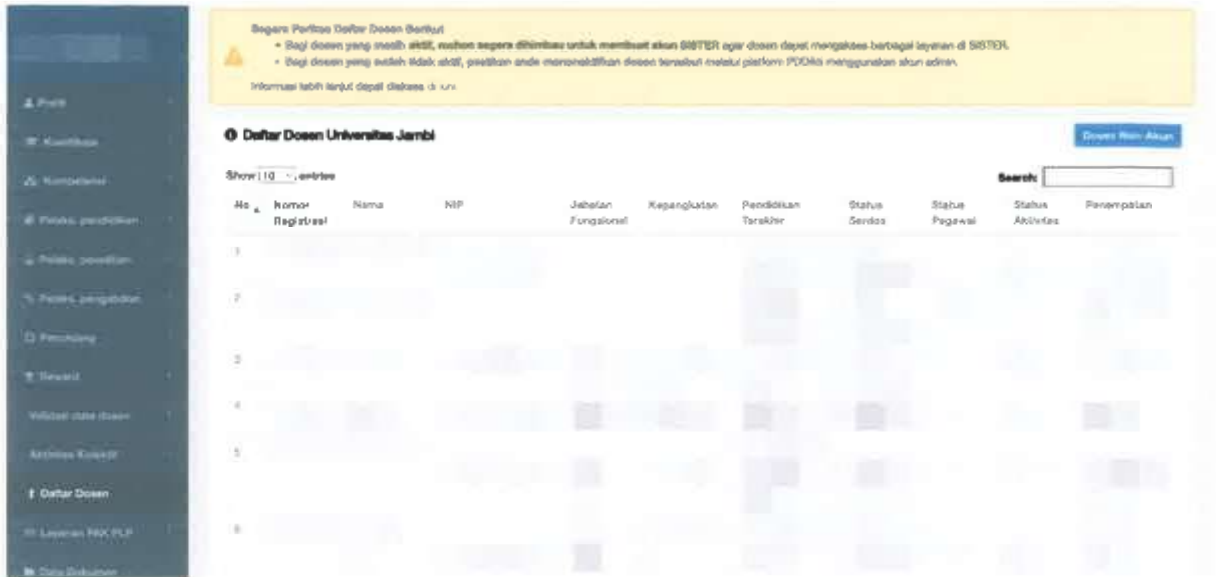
Profil

Kualifikasi

Kompetensi

Pelaks. pendidikan

Pelaks. penelitian

Pelaks. pengabdian

Penunjang

Reward

Validasi data dosen

Aktivitas Kolektif

Daftar Dosen

Layanan PAK PLP

Data Dokumen

Segera Periksa Daftar Dosen Berikut

• Bagi dosen yang masih aktif, mohon segera dihimbau untuk membuat akun SISTER agar dosen dapat mengakses berbagai layanan di SISTER.

• Bagi dosen yang sudah tidak aktif, pastikan anda menonaktifkan dosen tersebut melalui platform PDDikti menggunakan akun admin.

Informasi lebih lanjut dapat diakses di sini

Daftar Dosen Universitas Jambi

Dosen Non Akun

Show 10 entries

Search:

| No | Nomor Registrasi | Nama | NIP | Jabatan Fungsional | Kepangkatan | Pendidikan Terakhir | Status Serdos | Status Pegawai | Status Aktivitas | Penempatan |
|---|---|---|---|---|---|---|---|---|---|---|
| 1 | | | | | | | | | | |
| 2 | | | | | | | | | | |
| 3 | | | | | | | | | | |
| 4 | | | | | | | | | | |
| 5 | | | | | | | | | | |
| 6 | | | | | | | | | | |